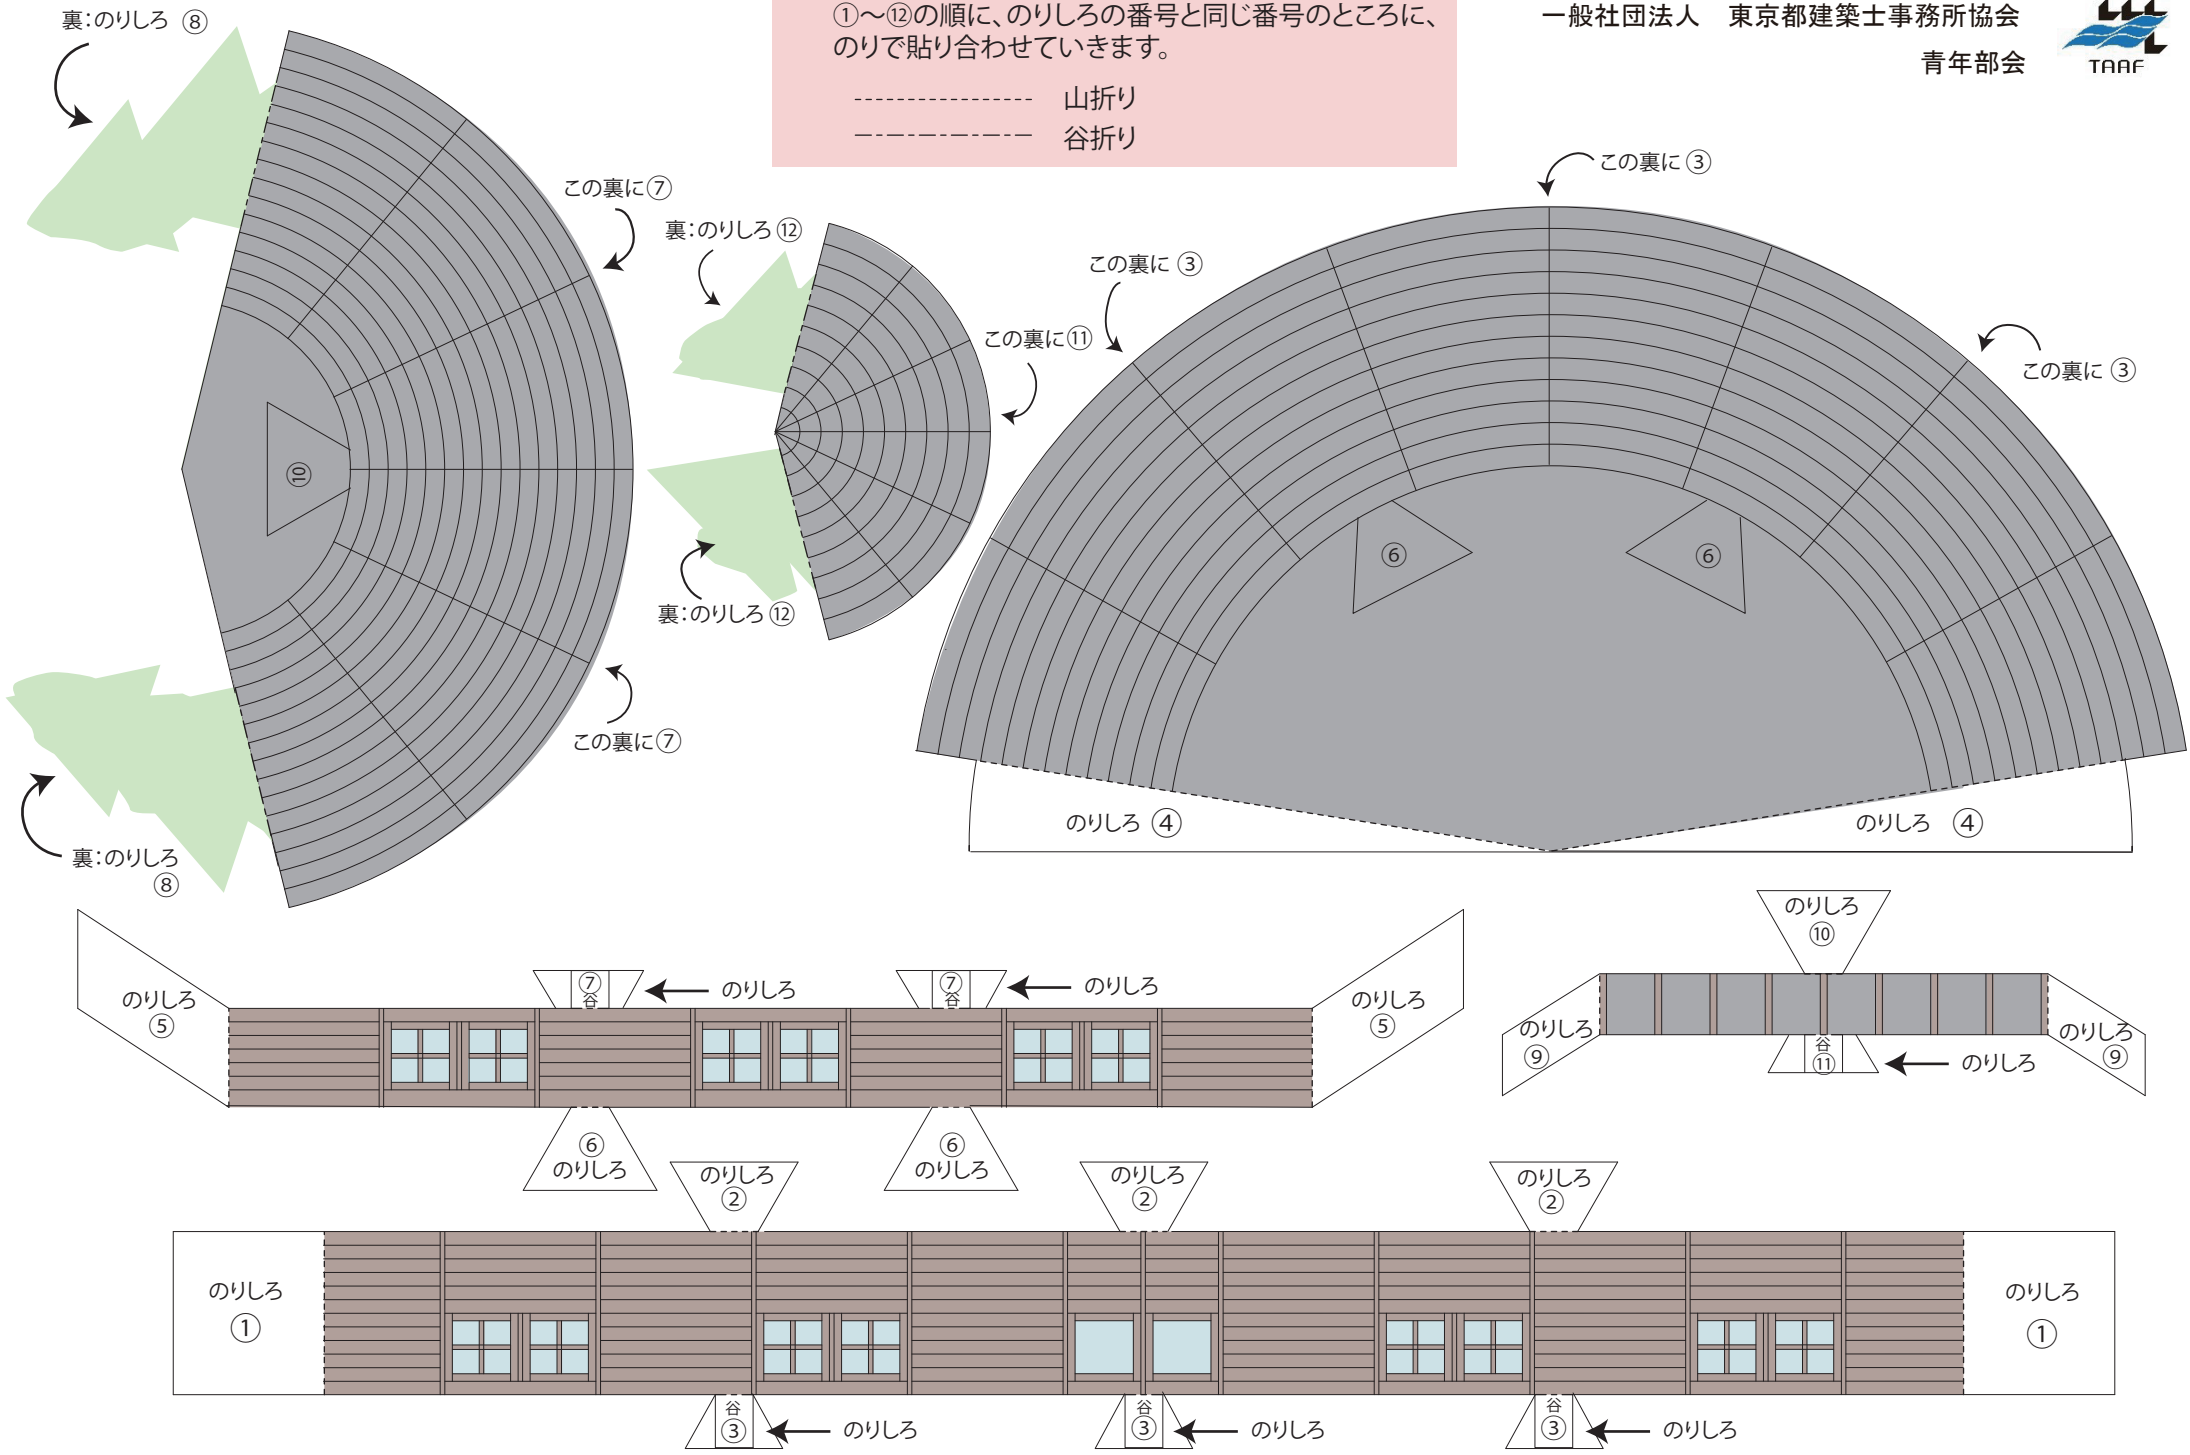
裏:のりしろ ⑧

①〜⑫の順に、のりしろの番号と同じ番号のところに、のりで貼り合わせていきます。

山折り

谷折り

一般社団法人 東京都建築士事務所協会

青年部会

TAAF

この裏に⑦

裏:のりしろ ⑫

この裏に ③

この裏に ③

この裏に⑪

この裏に ③

⑩

⑥

⑥

裏:のりしろ ⑫

この裏に⑦

のりしろ ④

のりしろ ④

裏:のりしろ ⑧

のりしろ ⑩

のりしろ ⑤

⑦ 谷

のりしろ

⑦ 谷

のりしろ

のりしろ ⑤

のりしろ ⑨

谷 ⑪

のりしろ

のりしろ ⑨

⑥ のりしろ

⑥ のりしろ

のりしろ ②

のりしろ ②

のりしろ ②

のりしろ ①

のりしろ ①

谷 ③

のりしろ

谷 ③

のりしろ

谷 ③

のりしろ